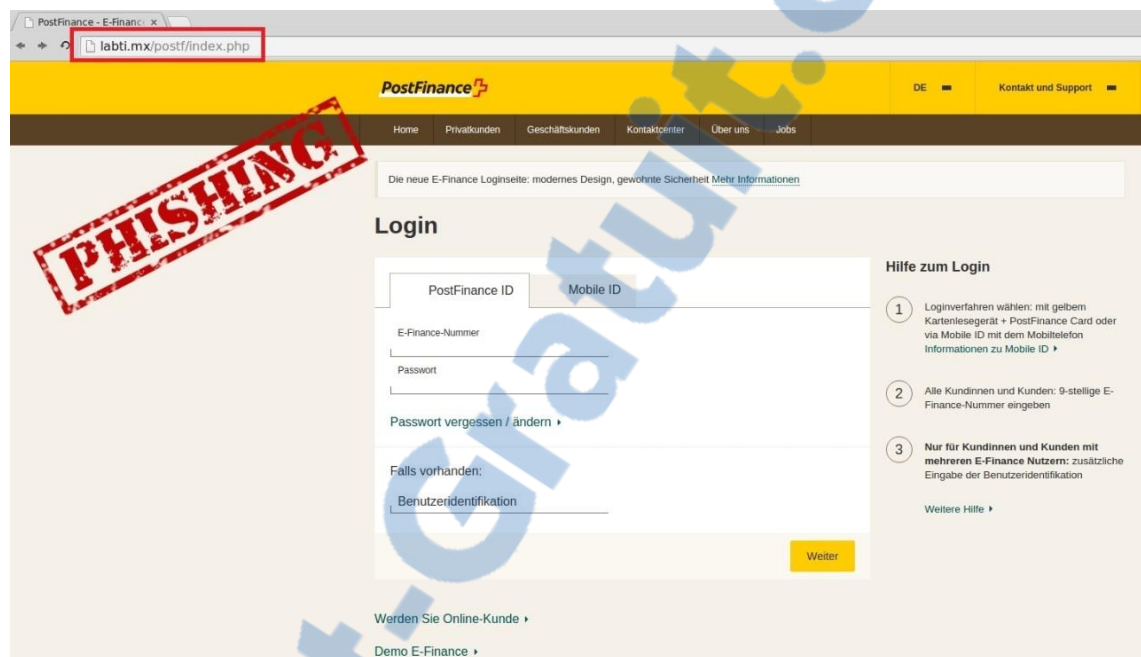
PostFinance - E-Financ ×

labti.mx/postf/index.php

PHISHING

PostFinance

DE

Kontakt und Support

Home Privatkunden Geschäftskunden Kontaktcenter Über uns Jobs

Die neue E-Finance Loginseite: modernes Design, gewohnte Sicherheit Mehr Informationen

Login

PostFinance ID Mobile ID

E-Finance-Nummer

Passwort

Passwort vergessen / ändern ▸

Falls vorhanden:

Benutzeridentifikation

Weiter

Werden Sie Online-Kunde ▸

Demo E-Finance ▸

Hilfe zum Login

1 Loginverfahren wählen: mit gelbem Kartenlesegerät + PostFinance Card oder via Mobile ID mit dem Mobiltelefon
Informationen zu Mobile ID ▸

2 Alle Kundinnen und Kunden: 9-stellige E-Finance-Nummer eingeben

3 Nur für Kundinnen und Kunden mit mehreren E-Finance Nutzern: zusätzliche Eingabe der Benutzeridentifikation

Weitere Hilfe ▸

t-Gratuit.